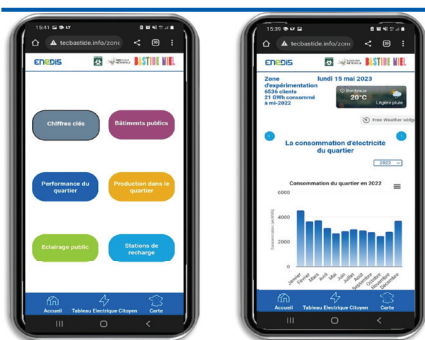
15:41
tecbastide.info/zonc
ENEDIS
BASTIDE NIEL
Chiffres clés
Bâtiments publics
Performance du quartier
Production dans le quartier
Eclairage public
Stations de recharge
Accueil
Tableau Electrique Citoyen
Carte

15:39
tecbastide.info/zon
ENEDIS
BASTIDE NIEL
Zone d'expérimentation
lundi 15 mai 2023
6034 clients
21 GWh consommé à mi-2022
Bordeaux
20°C
Légère pluie
Free Weather widget
La consommation d'électricité du quartier
2022
Consommation du quartier en 2022
Consommation (MWh)
Janvier
Février
Mars
Avril
Mai
Juin
Juillet
Août
Septembre
Octobre
Novembre
Décembre
Accueil
Tableau Electrique Citoyen
Carte